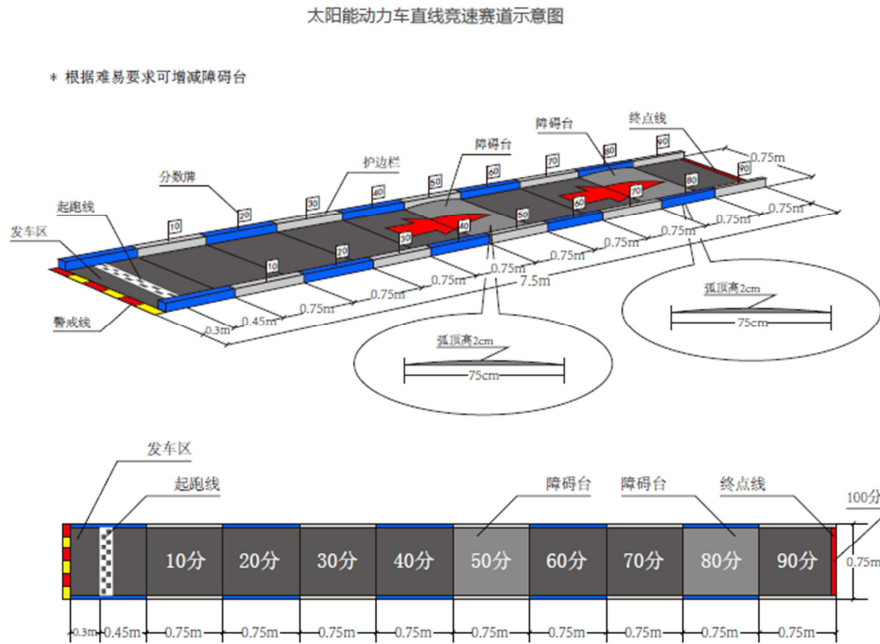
太阳能动力车直线竞速赛道示意图

* 根据难易要求可增减障碍台

分数牌
护边栏
障碍台
障碍台
终点线
起跑线
发车区
警戒线

10
20
30
40
50
60
70
80
90
10
20
30
40
50
60
70
80
90

0.75m
0.75m
0.75m
0.75m
0.75m
0.75m
0.75m
0.75m
0.75m
0.45m
0.3m
7.5m

弧顶高2cm
75cm
弧顶高2cm
75cm

发车区
起跑线
障碍台
障碍台
终点线
100分

| 10分 | 20分 | 30分 | 40分 | 50分 | 60分 | 70分 | 80分 | 90分 |
|---|---|---|---|---|---|---|---|---|

0.75m
0.3m
0.45m
0.75m
0.75m
0.75m
0.75m
0.75m
0.75m
0.75m
0.75m
0.75m